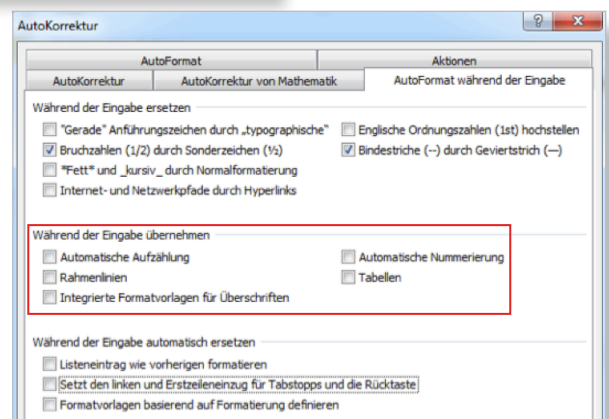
AutoKorrektur

?

AutoFormat | Aktionen
AutoKorrektur | AutoKorrektur von Mathematik | AutoFormat während der Eingabe

Während der Eingabe ersetzen

"Gerade" Anführungszeichen durch „typographische"
Englische Ordnungszahlen (1st) hochstellen
Bruchzahlen (1/2) durch Sonderzeichen (½)
Bindestriche (--) durch Geviertstrich (—)
*Fett* und _kursiv_ durch Normalformatierung
Internet- und Netzwerkpfade durch Hyperlinks

Während der Eingabe übernehmen

Automatische Aufzählung
Automatische Nummerierung
Rahmenlinien
Tabellen
Integrierte Formatvorlagen für Überschriften

Während der Eingabe automatisch ersetzen

Listeneintrag wie vorherigen formatieren
Setzt den linken und Erstzeileneinzug für Tabstopps und die Rücktaste
Formatvorlagen basierend auf Formatierung definieren